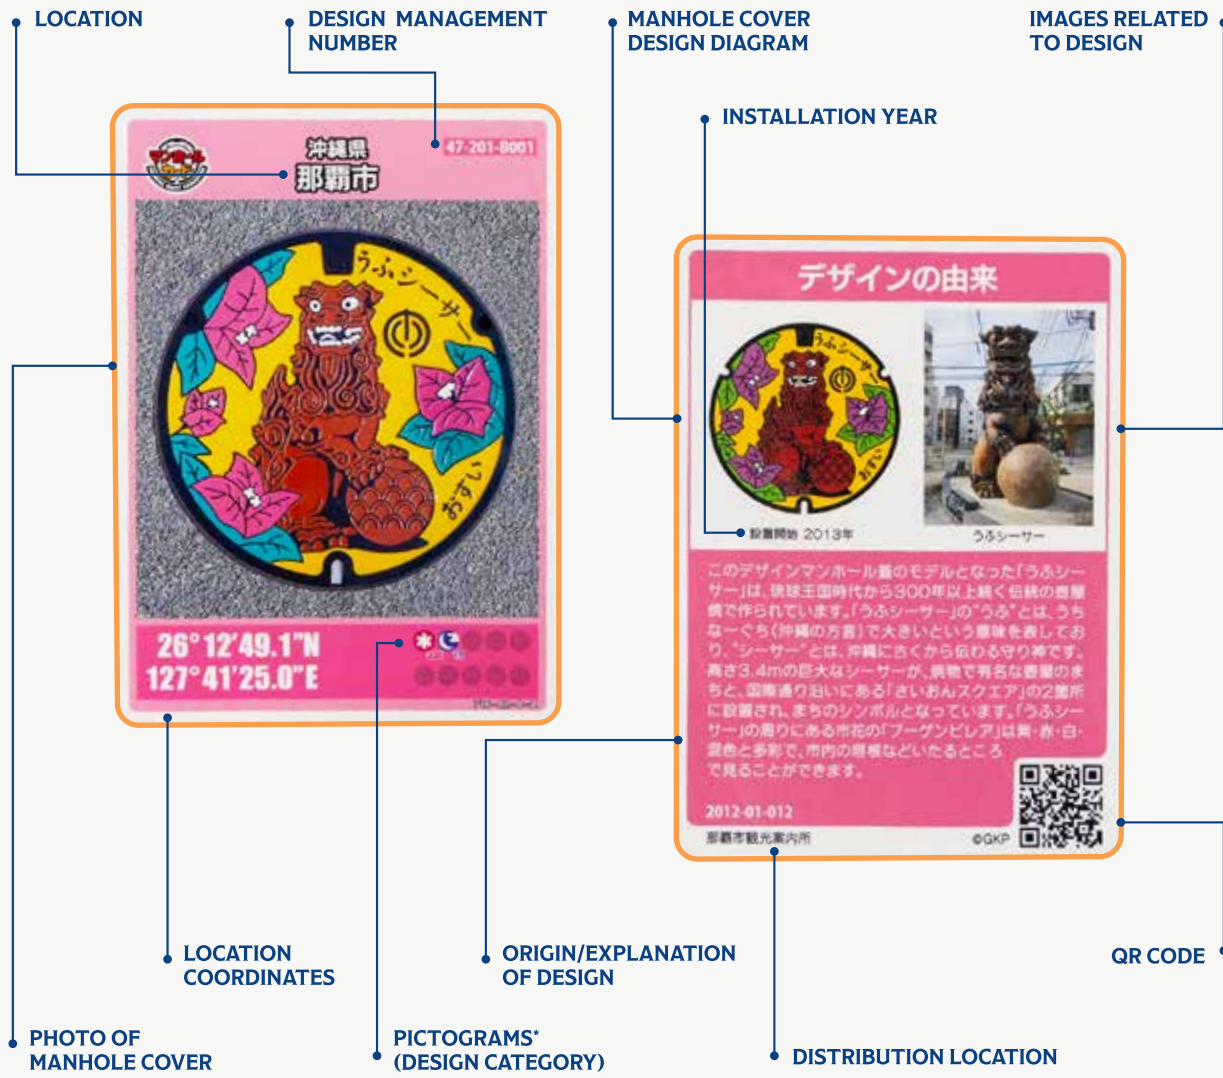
LOCATION

DESIGN MANAGEMENT NUMBER

MANHOLE COVER DESIGN DIAGRAM

IMAGES RELATED TO DESIGN

INSTALLATION YEAR

沖縄県
那覇市

47-201-B001

うふシーサー

おすい

26°12'49.1"N
127°41'25.0"E

デザインの由来

設置開始 2013年

うふシーサー

このデザインマンホール蓋のモデルとなった「うふシーサー」は、琉球王国時代から300年以上続く伝統の壺屋焼で作られています。「うふシーサー」の"うふ"とは、うちなーぐち(沖縄の方言)で大きいという意味を表しており、"シーサー"とは、沖縄に古くから伝わる守り神です。高さ3.4mの巨大なシーサーが、焼物で有名な壺屋のまちと、国際通り沿いにある「さいおんスクエア」の2箇所に設置され、まちのシンボルとなっています。「うふシーサー」の周りにある市花の「ブーゲンビレア」は黄・赤・白・紫色と多彩で、市内の垣根などいたるところで見ることができます。

2012-01-012

那覇市観光案内所

©GKP

LOCATION COORDINATES

ORIGIN/EXPLANATION OF DESIGN

QR CODE

PHOTO OF MANHOLE COVER

PICTOGRAMS* (DESIGN CATEGORY)

DISTRIBUTION LOCATION